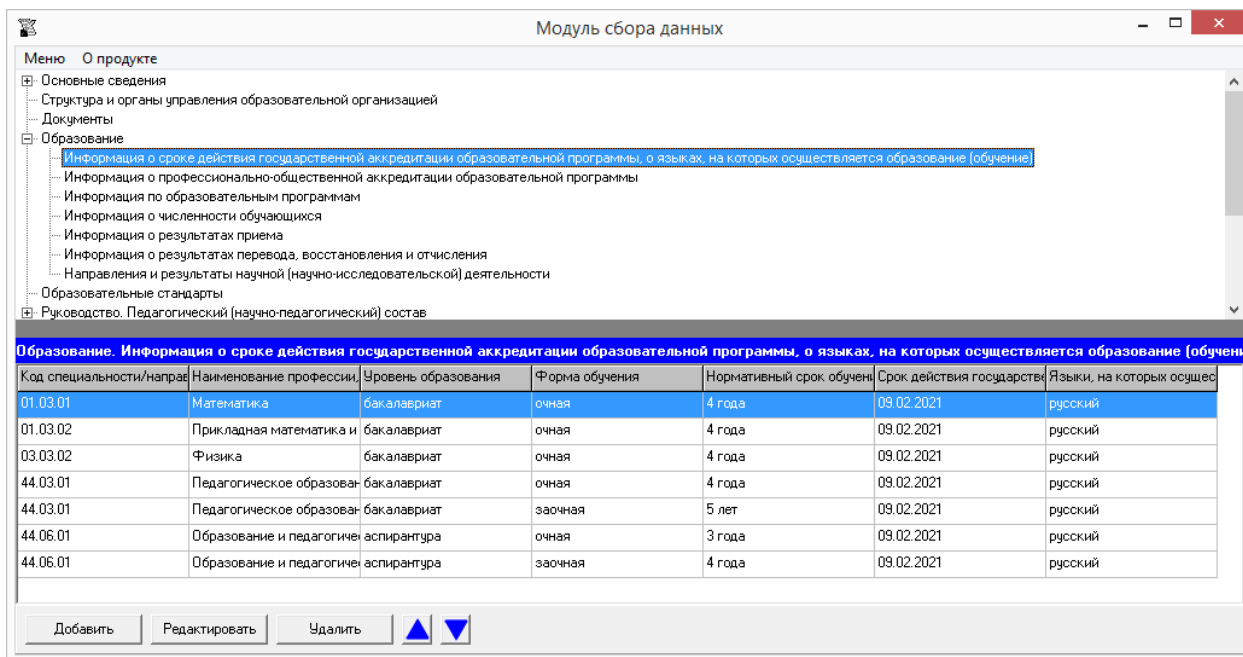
Модуль сбора данных

Меню О продукте

Основные сведения
Структура и органы управления образовательной организацией
Документы
Образование
Информация о сроке действия государственной аккредитации образовательной программы, о языках, на которых осуществляется образование (обучение)
Информация о профессионально-общественной аккредитации образовательной программы
Информация по образовательным программам
Информация о численности обучающихся
Информация о результатах приема
Информация о результатах перевода, восстановления и отчисления
Направления и результаты научной (научно-исследовательской) деятельности
Образовательные стандарты
Руководство. Педагогический (научно-педагогический) состав

Образование. Информация о сроке действия государственной аккредитации образовательной программы, о языках, на которых осуществляется образование (обучени

| Код специальности/направ | Наименование професси | Уровень образования | Форма обучения | Нормативный срок обучени | Срок действия государстве | Языки, на которых осущес |
|---|---|---|---|---|---|---|
| 01.03.01 | Математика | бакалавриат | очная | 4 года | 09.02.2021 | русский |
| 01.03.02 | Прикладная математика и | бакалавриат | очная | 4 года | 09.02.2021 | русский |
| 03.03.02 | Физика | бакалавриат | очная | 4 года | 09.02.2021 | русский |
| 44.03.01 | Педагогическое образован | бакалавриат | очная | 4 года | 09.02.2021 | русский |
| 44.03.01 | Педагогическое образован | бакалавриат | заочная | 5 лет | 09.02.2021 | русский |
| 44.06.01 | Образование и педагогиче | аспирантура | очная | 3 года | 09.02.2021 | русский |
| 44.06.01 | Образование и педагогиче | аспирантура | заочная | 4 года | 09.02.2021 | русский |

Добавить Редактировать Удалить